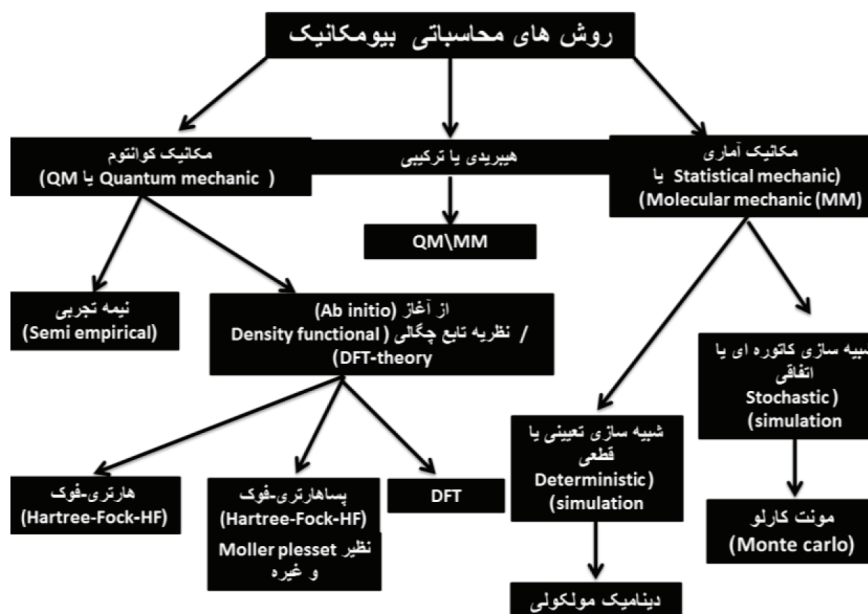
روش های محاسباتی بیومکانیک

مکانیک کوانتوم
( Quantum mechanic یا QM)

هیبریدی یا ترکیبی

QM\MM

مکانیک آماری
Statistical mechanic) یا
(Molecular mechanic (MM)

نیمه تجربی
(Semi empirical)

از آغاز (Ab initio)
/ نظریه تابع چگالی ( Density functional
(DFT-theory

شبیه سازی کاتوره ای یا اتفاقی
Stochastic )
(simulation

شبیه سازی تعیینی یا قطعی
Deterministic )
(simulation

هارتری-فوک
(Hartree-Fock-HF)

پساهارتری-فوک
(Hartree-Fock-HF)

نظیر Moller plesset
و غیره

DFT

مونت کارلو
(Monte carlo)

دینامیک مولکولی